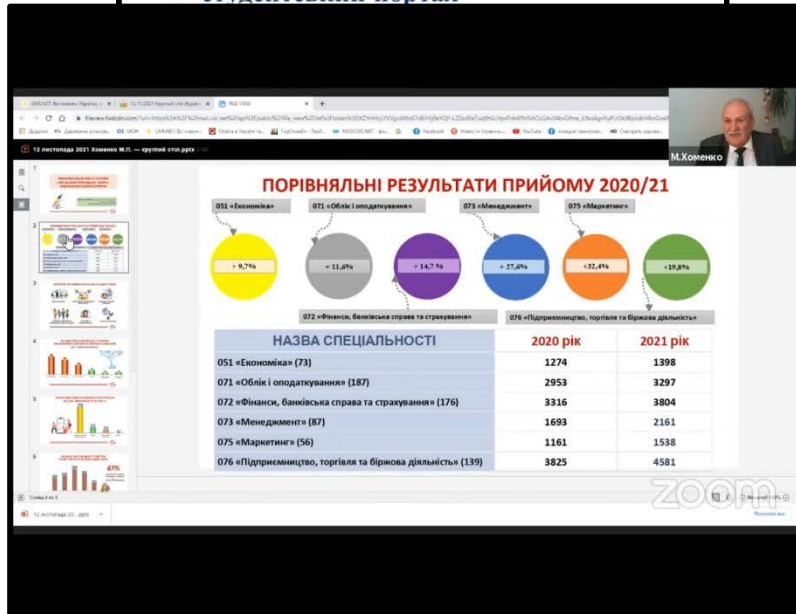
М.Хоменко

12 листопада 2021 Хоменко М.П. — круглий стіл.pptx

ПОРІВНЯЛЬНІ РЕЗУЛЬТАТИ ПРИЙОМУ 2020/21

051 «Економіка»

071 «Облік і оподаткування»

073 «Менеджмент»

075 «Маркетинг»

+ 9,7%

+ 11,6%

+ 14,7 %

+ 27,6%

+32,4%

+19,8%

072 «Фінанси, банківська справа та страхування»

076 «Підприємництво, торгівля та біржова діяльність»

| НАЗВА СПЕЦІАЛЬНОСТІ | 2020 рік | 2021 рік |
|---|---|---|
| 051 «Економіка» (73) | 1274 | 1398 |
| 071 «Облік і оподаткування» (187) | 2953 | 3297 |
| 072 «Фінанси, банківська справа та страхування» (176) | 3316 | 3804 |
| 073 «Менеджмент» (87) | 1693 | 2161 |
| 075 «Маркетинг» (56) | 1161 | 1538 |
| 076 «Підприємництво, торгівля та біржова діяльність» (139) | 3825 | 4581 |

67%

zoom

Слайд 2 из 6

12 листопада 20....pptx